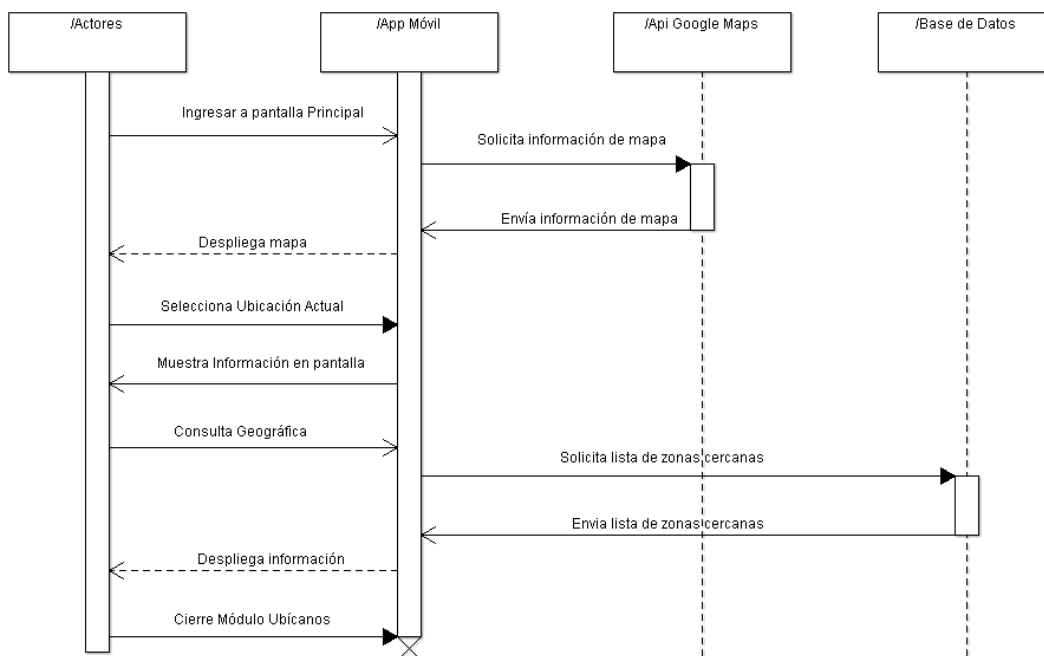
/Actores

/App Móvil

/Api Google Maps

/Base de Datos

Ingresar a pantalla Principal

Solicita información de mapa

Envía información de mapa

Despliega mapa

Selecciona Ubicación Actual

Muestra Información en pantalla

Consulta Geográfica

Solicita lista de zonas cercanas

Envia lista de zonas cercanas

Despliega información

Cierre Módulo Ubícanos